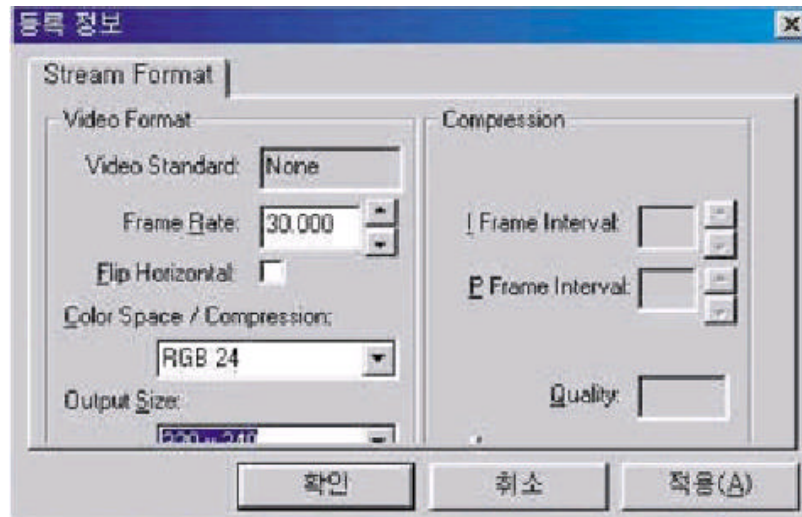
등록 정보

Stream Format

Video Format

Video Standard: None

Frame Rate: 30.000

Flip Horizontal:

Color Space / Compression:

RGB 24

Output Size:

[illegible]

Compression

I Frame Interval:

P Frame Interval:

Quality:

확인

취소

적용(A)